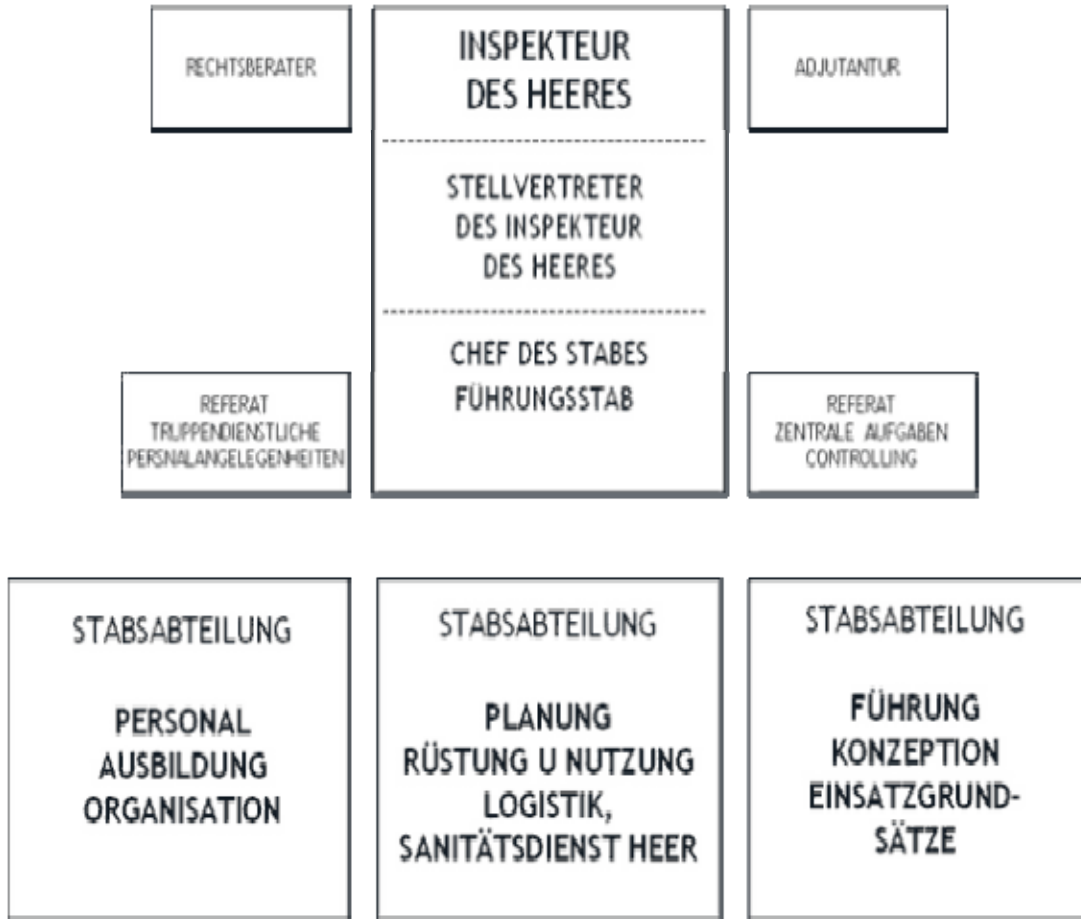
RECHTSBERATER

INSPEKTEUR DES HEERES

STELLVERTRETER DES INSPEKTEUR DES HEERES

CHEF DES STABES FÜHRUNGSSTAB

ADJUTANTUR

REFERAT TRUPPENDIENSTLICHE PERSNALANGELEGENHEITEN

REFERAT ZENTRALE AUFGABEN CONTROLLING

STABSABTEILUNG

PERSONAL AUSBILDUNG ORGANISATION

STABSABTEILUNG

PLANUNG RÜSTUNG U NUTZUNG LOGISTIK, SANITÄTSDIENST HEER

STABSABTEILUNG

FÜHRUNG KONZEPTION EINSATZGRUNDSÄTZE